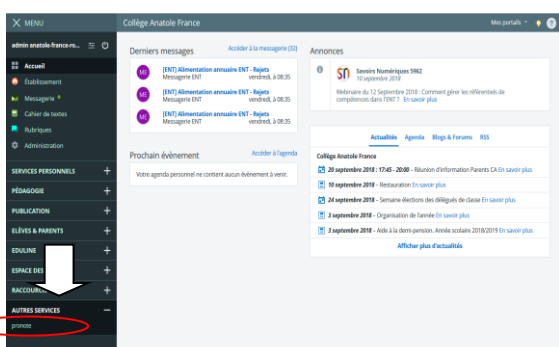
MENU

Collège Anatole France

Mes portails

admin anatole-france-ro...

Accueil
Etablissement
Messagerie 9
Cahier de textes
Rubriques
Administration

SERVICES PERSONNELS +
PÉDAGOGIE +
PUBLICATION +
ÉLÈVES & PARENTS +
EDULINE +
ESPACE DES +
RACCOURC +
AUTRES SERVICES −
pronote

Derniers messages

Accéder à la messagerie (33)

ME [ENT] Alimentation annuaire ENT - Rejets
Messagerie ENT vendredi, à 08:35

ME [ENT] Alimentation annuaire ENT - Rejets
Messagerie ENT vendredi, à 08:35

ME [ENT] Alimentation annuaire ENT - Rejets
Messagerie ENT vendredi, à 08:35

Prochain évènement

Accéder à l'agenda

Votre agenda personnel ne contient aucun évènement à venir.

Annonces

Savoirs Numériques 5962
10 septembre 2018

Webinaire du 12 Septembre 2018 : Comment gérer les référentiels de compétences dans l'ENT ? En savoir plus

Actualités Agenda Blogs & Forums RSS

Collège Anatole France

20 septembre 2018 : 17:45 - 20:00 - Réunion d'information Parents CA En savoir plus
10 septembre 2018 - Restauration En savoir plus
24 septembre 2018 - Semaine élections des délégués de classe En savoir plus
3 septembre 2018 - Organisation de l'année En savoir plus
3 septembre 2018 - Aide à la demi-pension. Année scolaire 2018/2019 En savoir plus

Afficher plus d'actualités